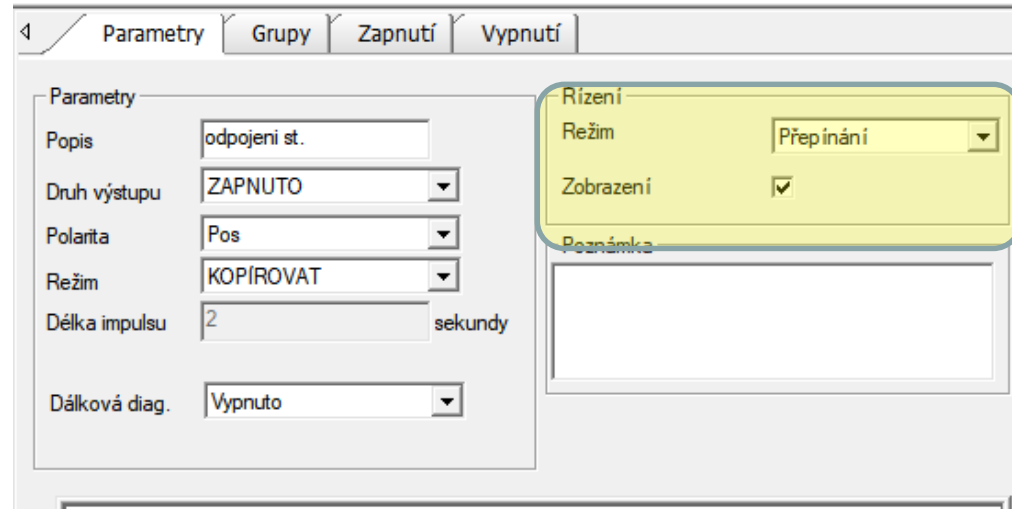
Parametry | Grupy | Zapnutí | Vypnutí

Parametry
Popis odpojeni st.
Druh výstupu ZAPNUTO
Polarita Pos
Režim KOPÍROVAT
Délka impulsu 2 sekundy
Dálková diag. Vypnuto

Rízení
Režim Přepínání
Zobrazení

Poznámka